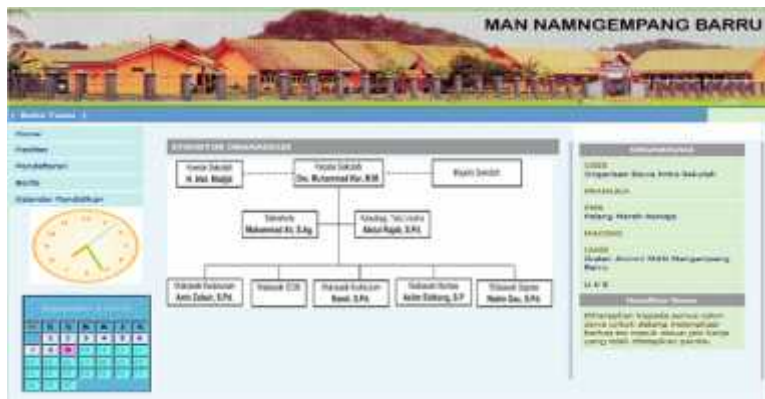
MAN NAMNGEMPANG BARRU

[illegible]

Home
Profile
Pendaftaran
Berita
Kalender Pendidikan

STRUKTUR ORGANISASI

Komite Sekolah
H. Abd. Madjid

Kepala Sekolah
Drs. Muhammad Nur, M.M

Majelis Sekolah

Sekretaris
Muhammad Ali, S.Ag

Koordinator Tata Usaha
Abdul Rajab, S.Pd.

Wakasek Kesiswaan
Amin Zakari, S.Pd.

Wakasek ICT

Wakasek Kurikulum
Rasdi, S.Pd.

Wakasek Humas
Asikin Daldang, S.P

Wakasek Sarpras
Nadre Dau, S.Pd.

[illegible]
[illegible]
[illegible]
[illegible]
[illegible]
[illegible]

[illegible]
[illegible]

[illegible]